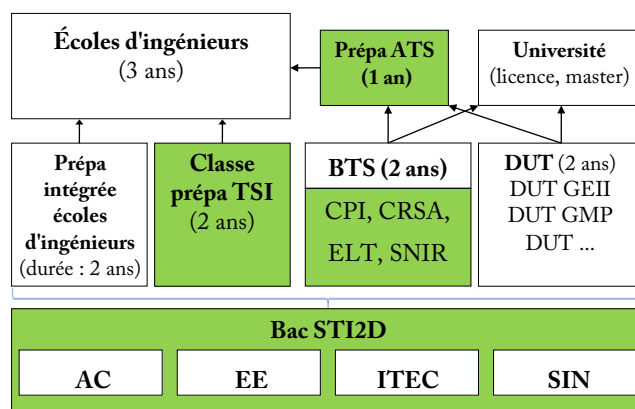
Écoles d'ingénieurs
(3 ans)

Prépa ATS
(1 an)

Université
(licence, master)

Prépa intégrée écoles d'ingénieurs
(durée : 2 ans)

Classe prépa TSI
(2 ans)

BTS (2 ans)
CPI, CRSA,
ELT, SNIR

DUT (2 ans)
DUT GEII
DUT GMP
DUT ...

Bac STI2D

AC

EE

ITEC

SIN